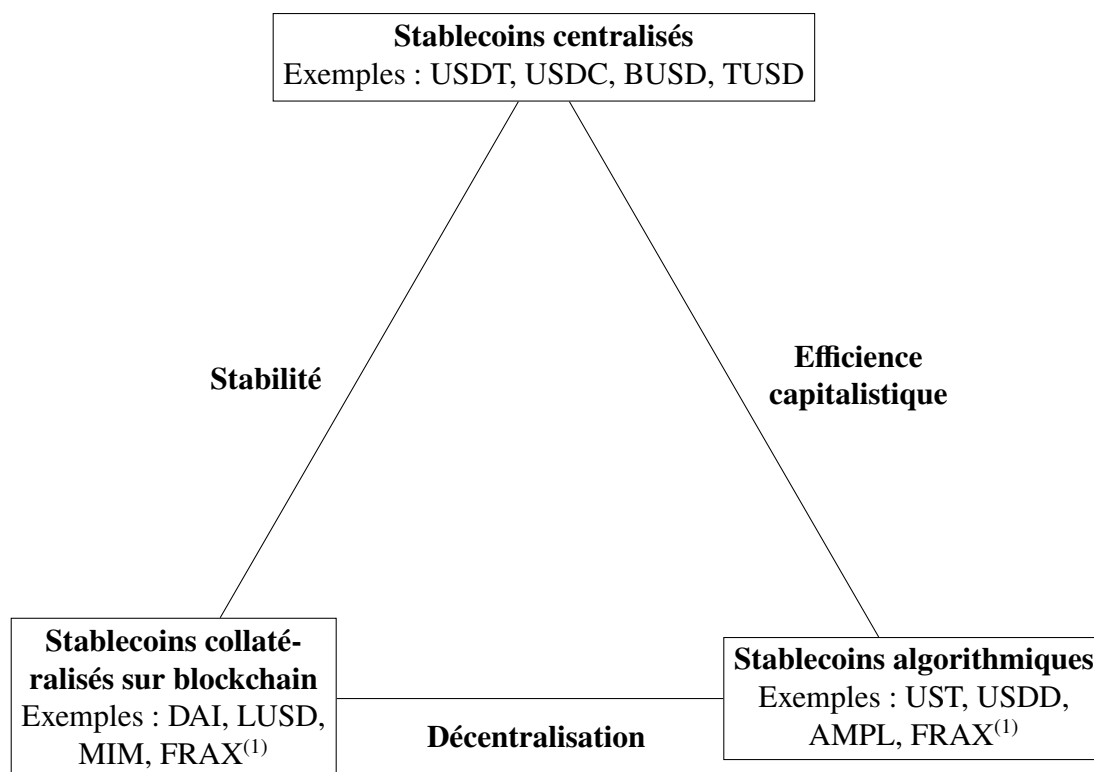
**Stablecoins centralisés**
Exemples : USDT, USDC, BUSD, TUSD

**Stabilité**

**Efficience capitalistique**

**Stablecoins collatéralisés sur blockchain**
Exemples : DAI, LUSD, MIM, FRAX$^{(1)}$

**Décentralisation**

**Stablecoins algorithmiques**
Exemples : UST, USDD, AMPL, FRAX$^{(1)}$